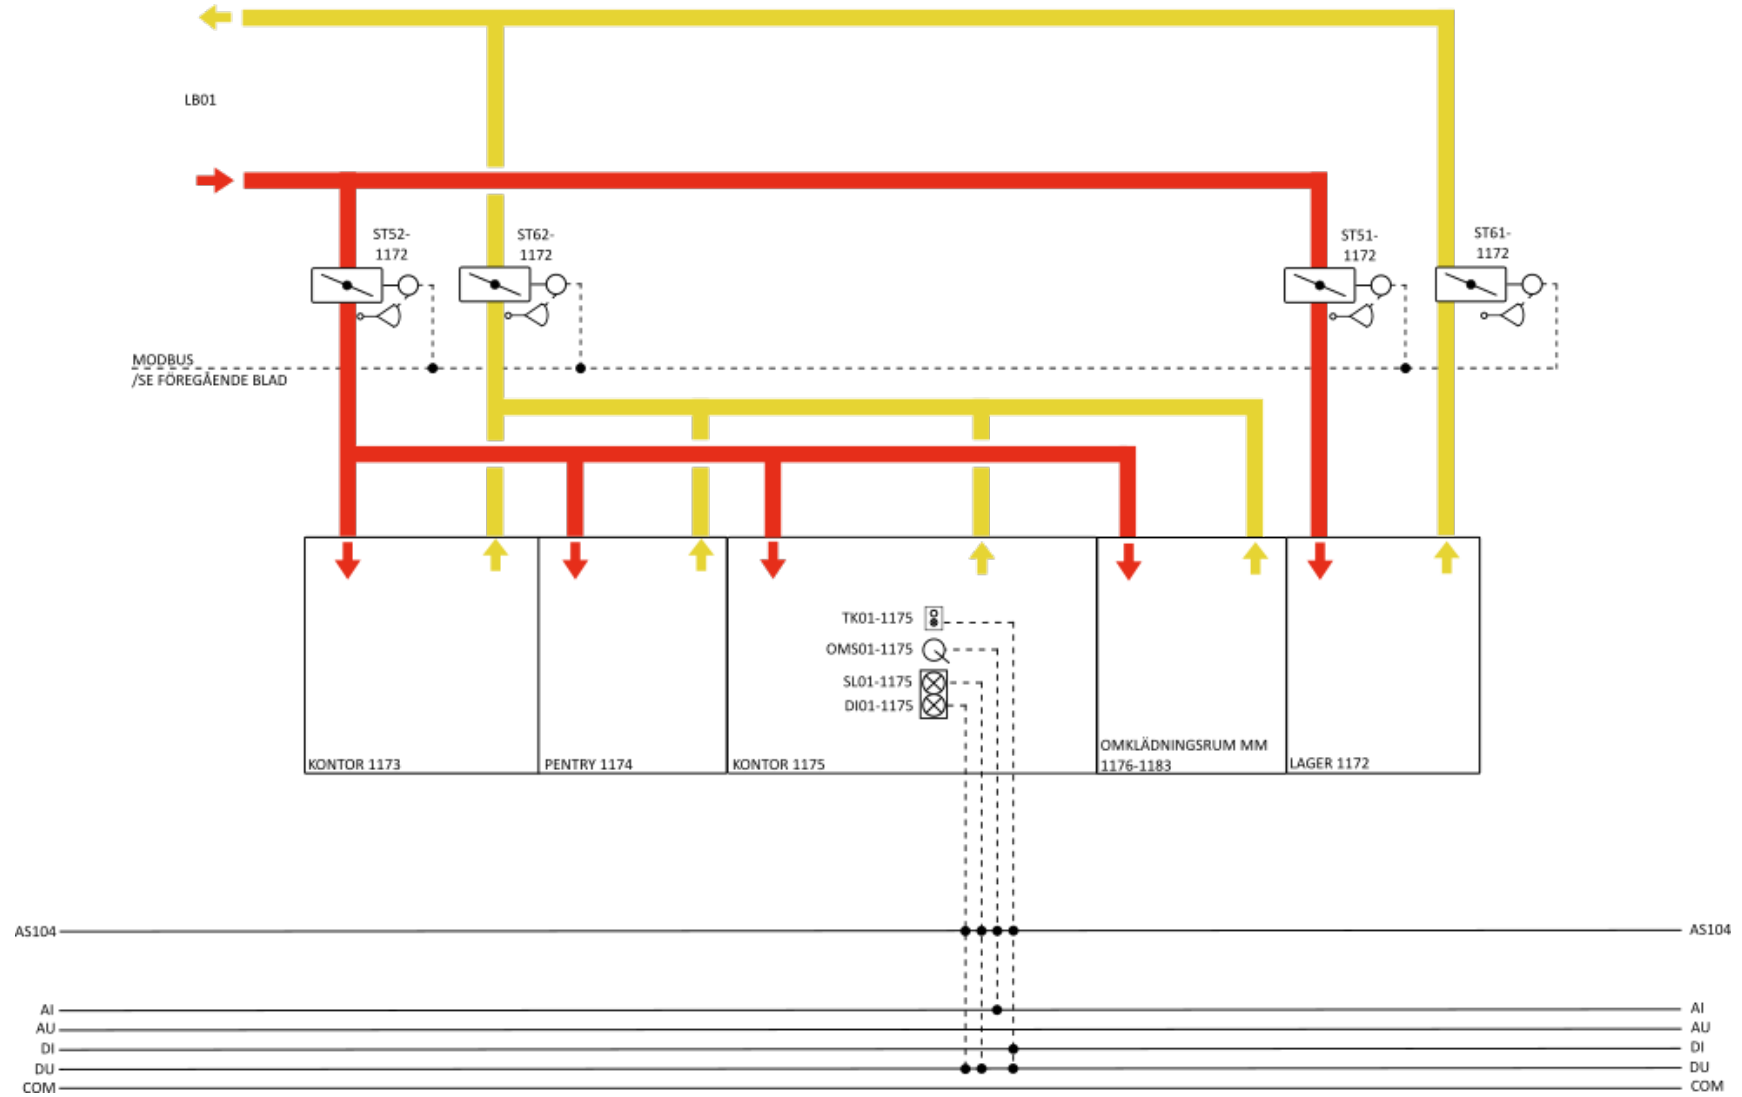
LB01

ST52-1172

ST62-1172

ST51-1172

ST61-1172

MODBUS
/SE FÖREGÅENDE BLAD

TK01-1175
OMS01-1175
SL01-1175
DI01-1175

KONTOR 1173

PENTRY 1174

KONTOR 1175

OMKLÄDNINGSRUM MM 1176-1183

LAGER 1172

AS104
AS104

AI
AU
DI
DU
COM

AI
AU
DI
DU
COM